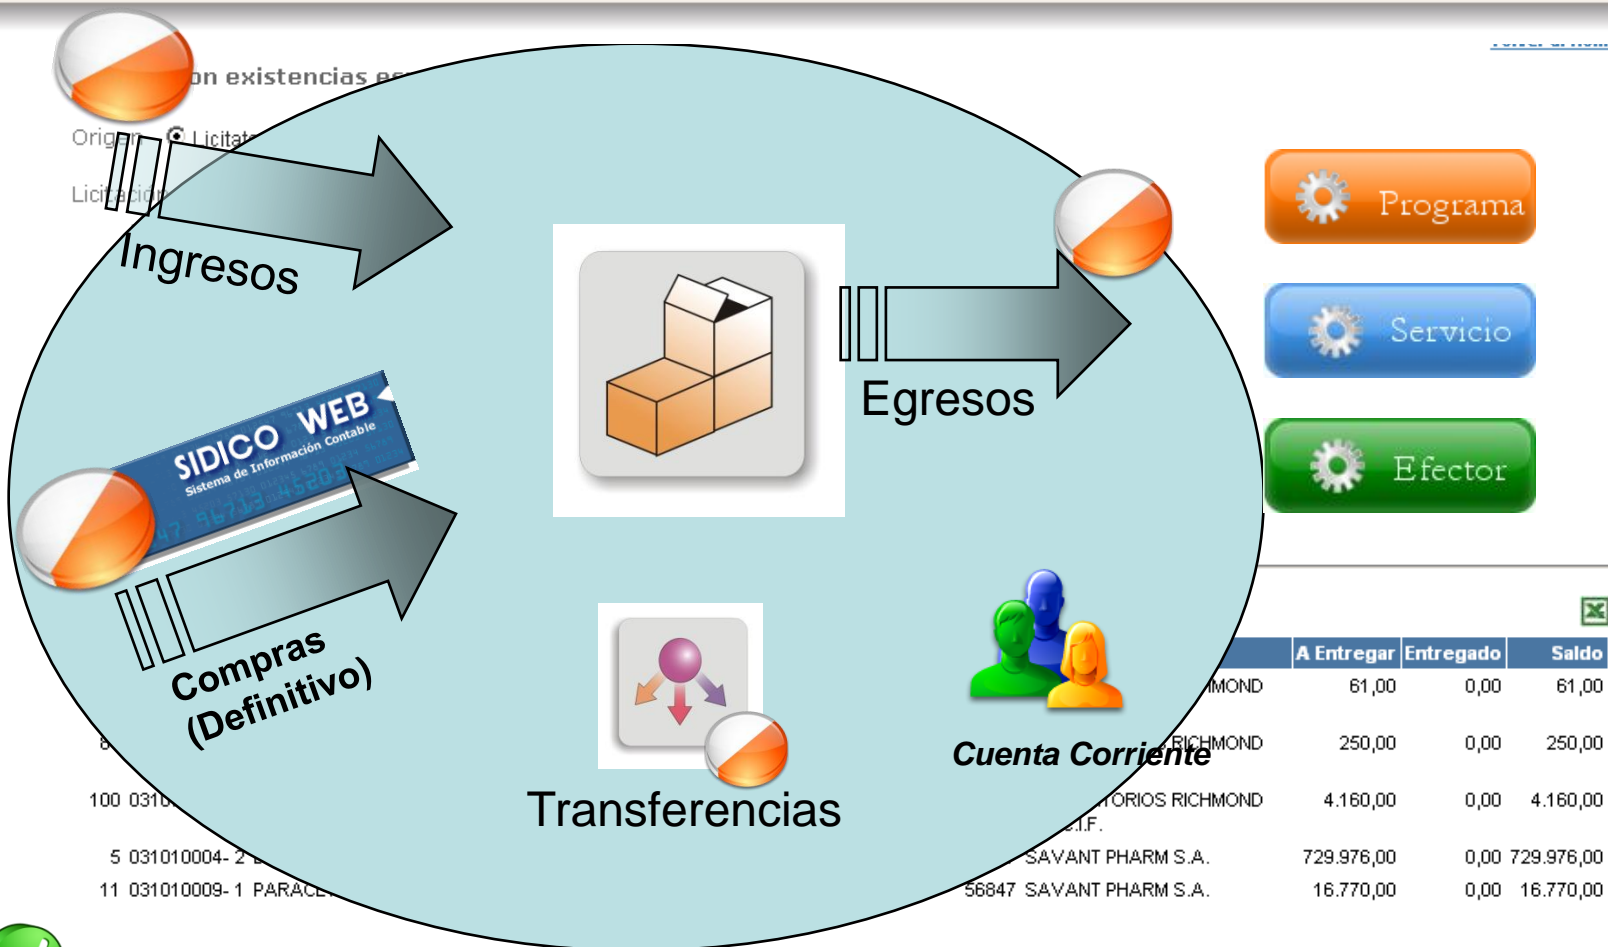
on existencias e

Origen Licitac

Licitación

Ingresos

Egresos

Programa

Servicio

Efector

SIDICO WEB Sistema de Información Contable

Compras (Definitivo)

Transferencias

Cuenta Corriente

| | A Entregar | Entregado | Saldo |
|---|---|---|---|
| MOND | 61,00 | 0,00 | 61,00 |
| RICHMOND | 250,00 | 0,00 | 250,00 |
| TORIOS RICHMOND | 4.160,00 | 0,00 | 4.160,00 |
| SAVANT PHARM S.A. | 729.976,00 | 0,00 | 729.976,00 |
| 56847 SAVANT PHARM S.A. | 16.770,00 | 0,00 | 16.770,00 |

8

100 0310

5 031010004- 2

11 031010009- 1 PARACE

.I.F.